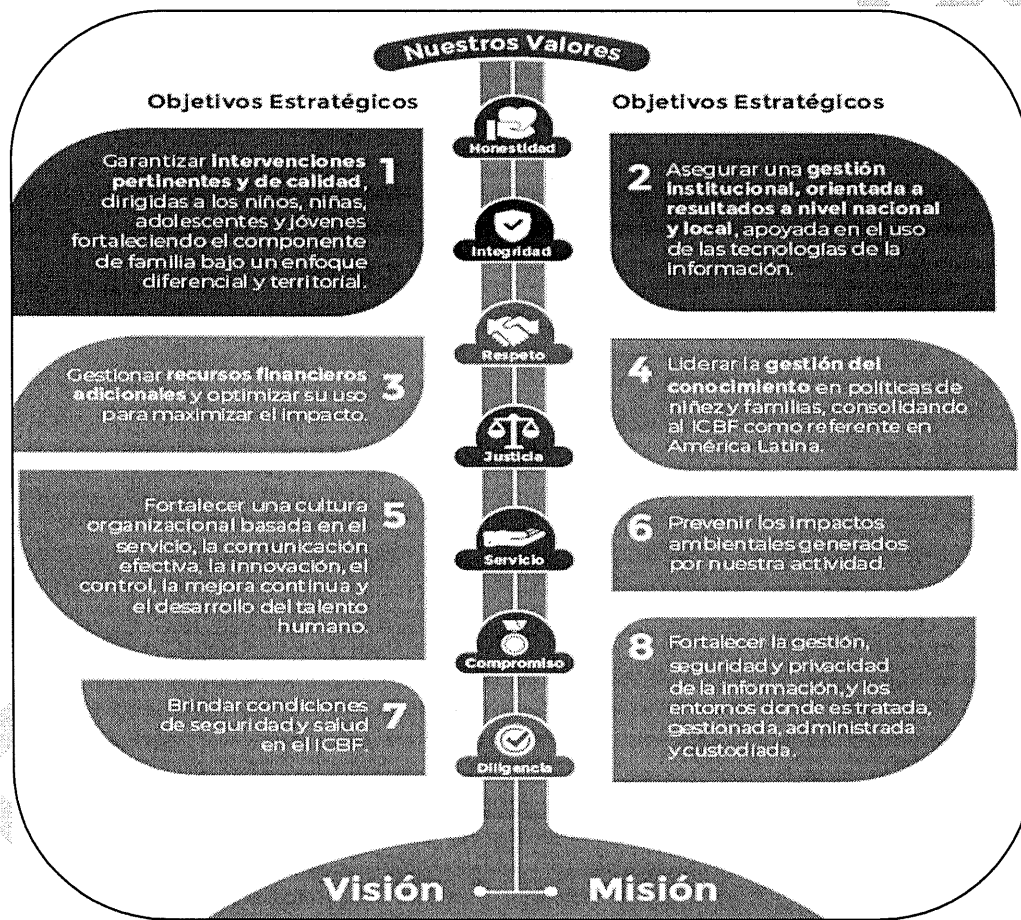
Nuestros Valores

Objetivos Estratégicos

Objetivos Estratégicos

Honestidad

Integridad

Respeto

Justicia

Servicio

Compromiso

Diligencia

Garantizar **intervenciones pertinentes y de calidad**, dirigidas a los niños, niñas, adolescentes y jóvenes fortaleciendo el componente de familia bajo un enfoque diferencial y territorial. 1

2 Asegurar una **gestión institucional, orientada a resultados a nivel nacional y local**, apoyada en el uso de las tecnologías de la información.

Gestionar **recursos financieros adicionales** y optimizar su uso para maximizar el impacto. 3

4 Liderar la **gestión del conocimiento** en políticas de niñez y familias, consolidando al ICBF como referente en América Latina.

Fortalecer una cultura organizacional basada en el servicio, la comunicación efectiva, la innovación, el control, la mejora continua y el desarrollo del talento humano. 5

6 Prevenir los impactos ambientales generados por nuestra actividad.

Brindar condiciones de seguridad y salud en el ICBF. 7

8 Fortalecer la gestión, seguridad y privacidad de la información, y los entornos donde es tratada, gestionada, administrada y custodiada.

Visión Misión